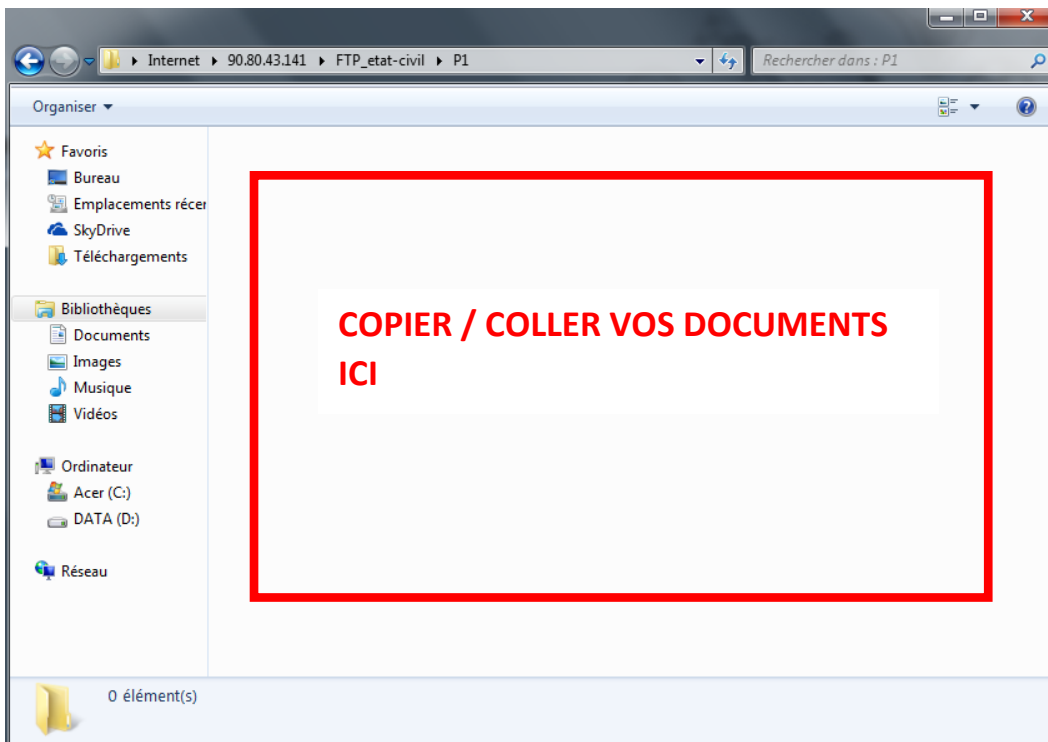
Internet ▸ 90.80.43.141 ▸ FTP_etat-civil ▸ P1

Rechercher dans : P1

Organiser ▾

Favoris
Bureau
Emplacements récen
SkyDrive
Téléchargements

Bibliothèques
Documents
Images
Musique
Vidéos

Ordinateur
Acer (C:)
DATA (D:)

Réseau

COPIER / COLLER VOS DOCUMENTS ICI

0 élément(s)